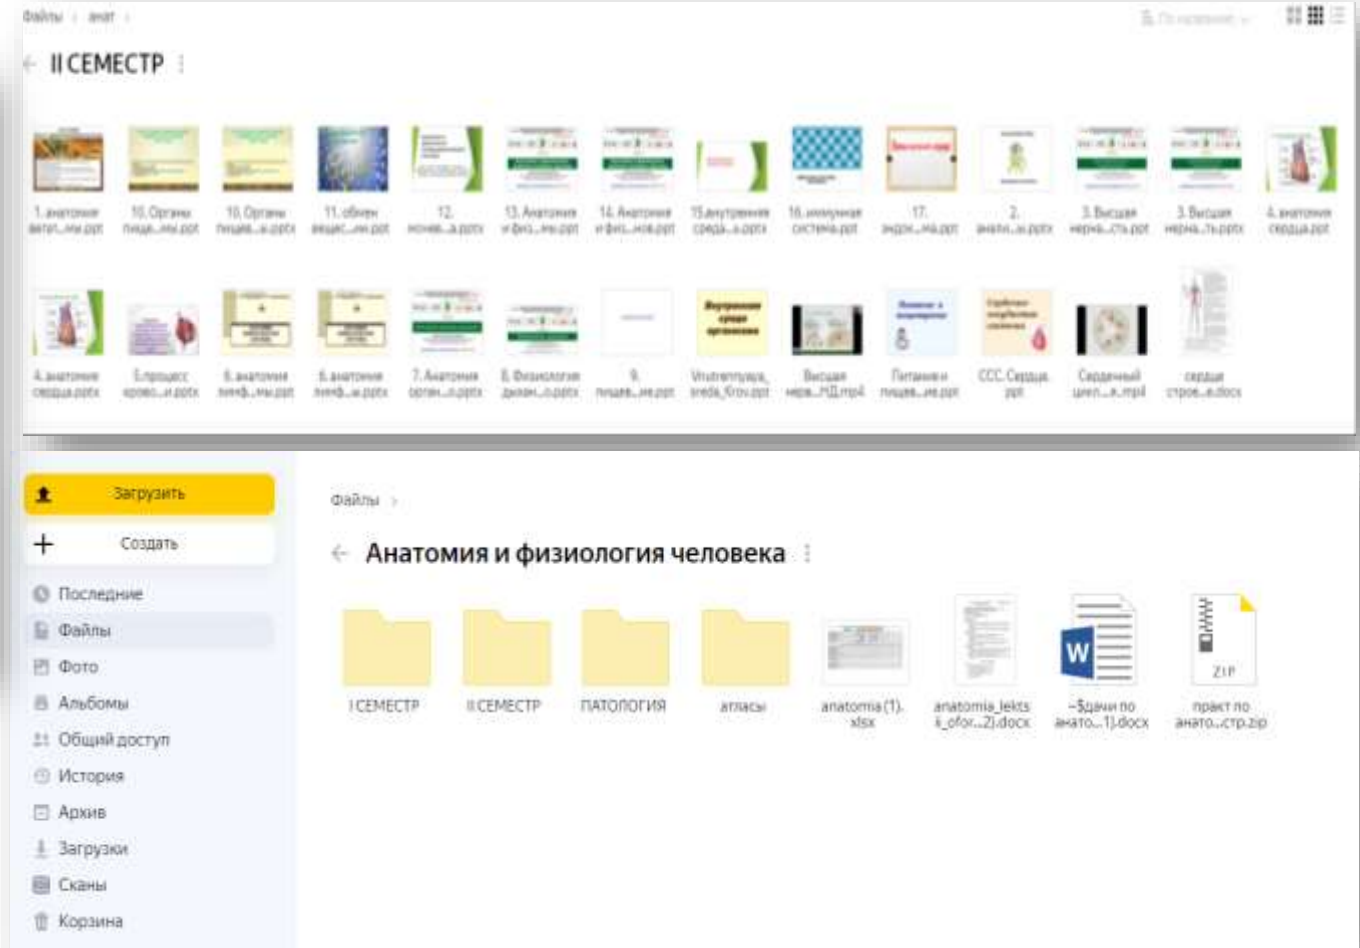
Файлы › анат ›

По названию

← II СЕМЕСТР ⋮

1. анатомия вегет...ия.ppt

10. Органы пищев...ия.ppt

10. Органы пищев...я.pptx

11. обмен вещес...ия.ppt

12. почев...я.pptx

13. Анатомия и физ...ия.ppt

14. Анатомия и физ...ия.ppt

15.внутренняя среда...я.pptx

16. иммунная система.ppt

17. эндок...ма.ppt

2. анато...я.pptx

3. Высшая нерва...ть.ppt

3. Высшая нерва...ть.pptx

4. анатомия сердца.ppt

4. анатомия сердца.pptx

5.процесс крово...я.pptx

6. анатомия лимф...мы.ppt

6. анатомия лимф...я.pptx

7. Анатомия орган...я.pptx

8. Физиология дыхан...я.pptx

9. пищев...ия.ppt

Vnutrennyaya_sreda_Krov.ppt

Высшая нерв...НД.mp4

Питание и пищев...ия.ppt

ССС. Сердце. ppt

Сердечный цикл...а.mp4

сердце строе...е.docx

Загрузить

Создать

Последние

Файлы

Фото

Альбомы

Общий доступ

История

Архив

Загрузки

Сканы

Корзина

Файлы ›

← Анатомия и физиология человека ⋮

I СЕМЕСТР

II СЕМЕСТР

ПАТОЛОГИЯ

атласы

anatomia (1).xlsx

anatomia_lekts ii_ofor...2).docx

~$дачи по анато...1).docx

ZIP

практ по анато...стр.zip